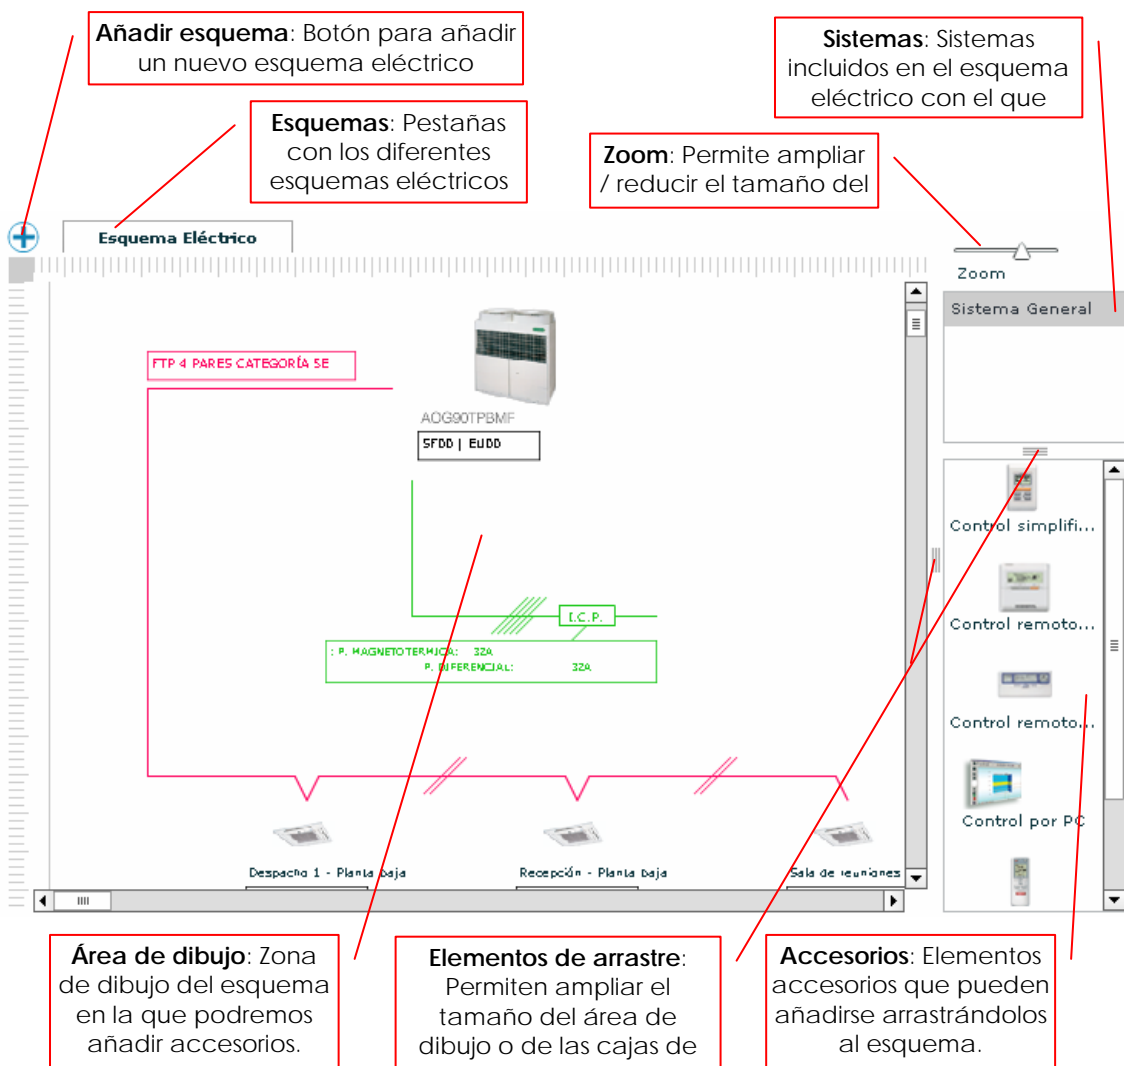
**Añadir esquema**: Botón para añadir un nuevo esquema eléctrico

**Sistemas**: Sistemas incluidos en el esquema eléctrico con el que

**Esquemas**: Pestañas con los diferentes esquemas eléctricos

**Zoom**: Permite ampliar / reducir el tamaño del

Esquema Eléctrico

Zoom

Sistema General

FTP 4 PARES CATEGORÍA 5E

AOG90TPBMF

5FDD | EUDD

I.C.P.

: P. MAGNETOTERMICA: 32A
P. DIFERENCIAL: 32A

Control simplifi...

Control remoto...

Control remoto...

Control por PC

Despacho 1 - Planta baja

Recepción - Planta baja

Sala de reuniones

**Área de dibujo**: Zona de dibujo del esquema en la que podremos añadir accesorios.

**Elementos de arrastre**: Permiten ampliar el tamaño del área de dibujo o de las cajas de

**Accesorios**: Elementos accesorios que pueden añadirse arrastrándolos al esquema.